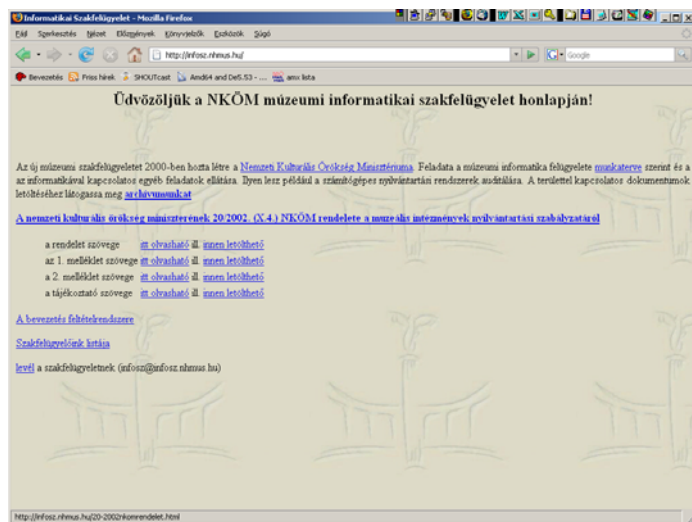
Informatikai Szakfelügyelet - Mozilla Firefox

Fájl Szerkesztés Nézet Előzmények Könyvjelzők Eszközök Súgó

http://infosz.nhmus.hu/

Google

Bevezetés Friss hírek SHOUTcast Amd64 and DeS.S3 - ... amx lista

Üdvözöljük a NKÖM múzeumi informatikai szakfelügyelet honlapján!

Az új múzeumi szakfelügyeletet 2000-ben hozta létre a Nemzeti Kulturális Örökség Minisztériuma. Feladata a múzeumi informatika felügyelete munkaterve szerint és a az informatikával kapcsolatos egyéb feladatok ellátása. Ilyen lesz például a számítógépes nyilvántartási rendszerek auditálása. A területtel kapcsolatos dokumentumok letöltéséhez látogassa meg archívumunkat

A nemzeti kulturális örökség miniszterének 20/2002. (X.4.) NKÖM rendelete a muzeális intézmények nyilvántartási szabályzatáról

a rendelet szövege itt olvasható ill. innen letölthető
az 1. melléklet szövege itt olvasható ill. innen letölthető
a 2. melléklet szövege itt olvasható ill. innen letölthető
a tájékoztató szövege itt olvasható ill. innen letölthető

A bevezetés feltételrendszere

Szakfelügyelőink listája

levél a szakfelügyeletnek (infosz@infosz.nhmus.hu)

http://infosz.nhmus.hu/20-2002nkomrendelet.html